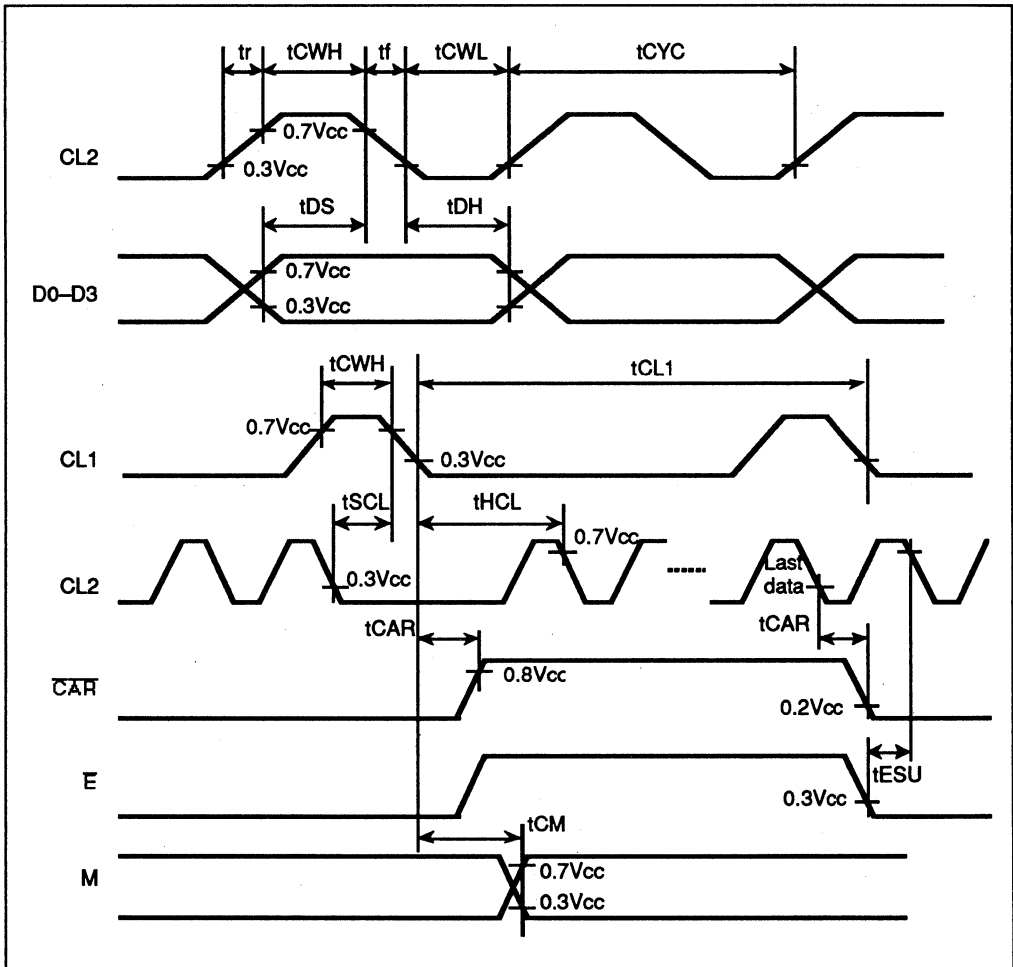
tr tCWH tf tCWL tCYC

CL2

0.7Vcc

0.3Vcc

tDS tDH

D0–D3

0.7Vcc

0.3Vcc

tCWH tCL1

0.7Vcc

CL1

0.3Vcc

tSCL tHCL

0.7Vcc

CL2

0.3Vcc

Last data

tCAR

tCAR

$\overline{CAR}$

0.8Vcc

0.2Vcc

$\overline{E}$

tESU

0.3Vcc

tCM

M

0.7Vcc

0.3Vcc